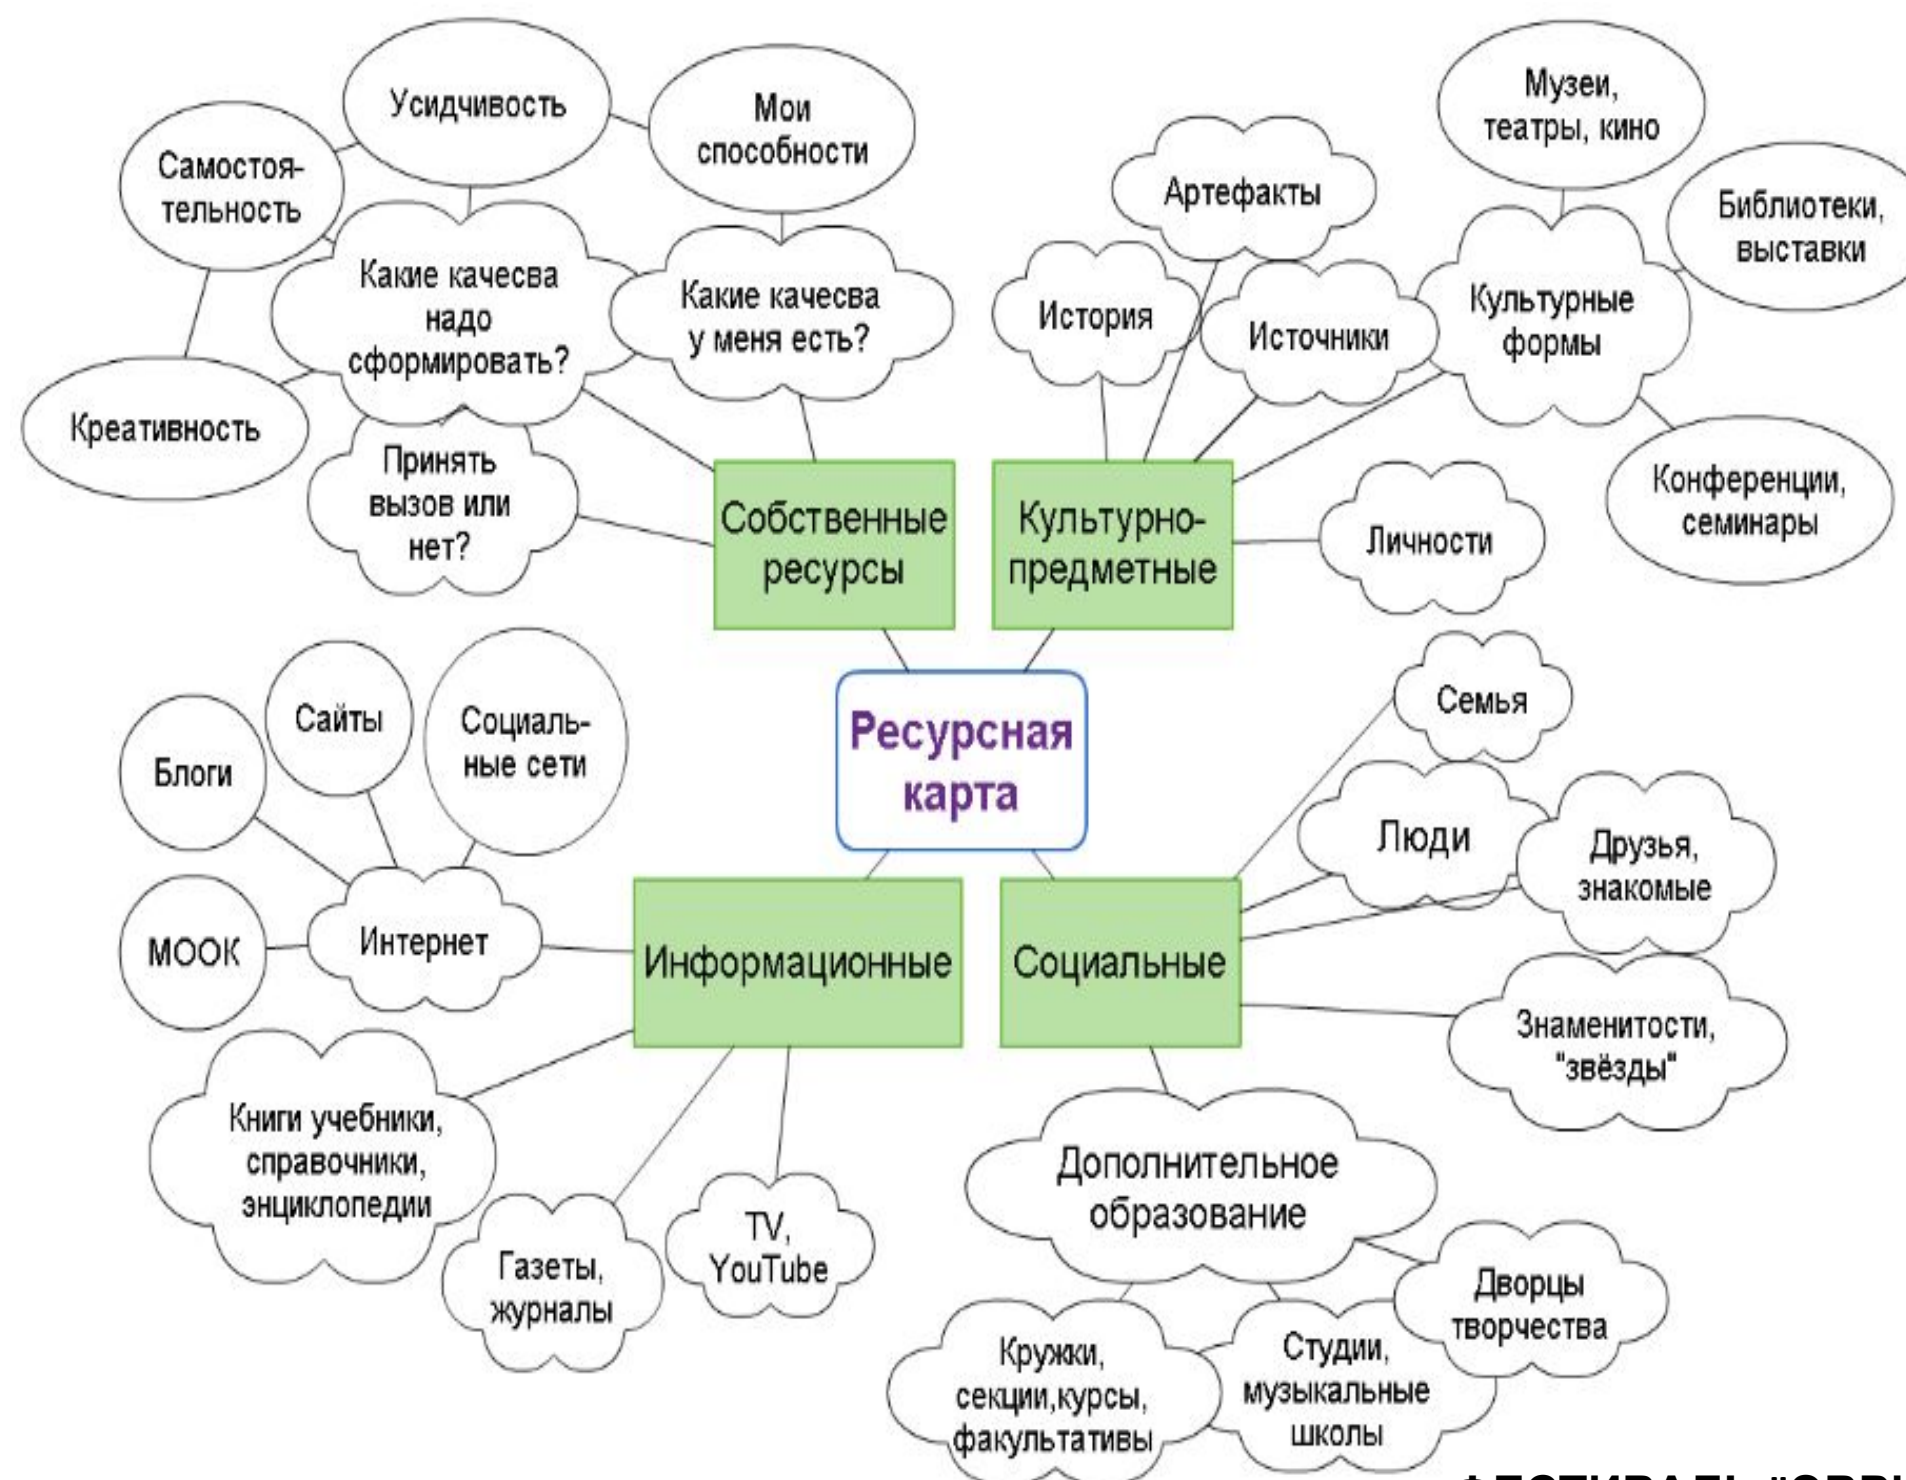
Ресурсная карта

Собственные ресурсы

Усидчивость

Мои способности

Самостоятельность

Какие качесва надо сформировать?

Какие качесва у меня есть?

Креативность

Принять вызов или нет?

Культурно-предметные

Артефакты

Музеи, театры, кино

Библиотеки, выставки

История

Источники

Культурные формы

Конференции, семинары

Личности

Информационные

Сайты

Блоги

Социальные сети

МООК

Интернет

Книги учебники, справочники, энциклопедии

Газеты, журналы

TV, YouTube

Социальные

Семья

Люди

Друзья, знакомые

Знаменитости, "звёзды"

Дополнительное образование

Дворцы творчества

Кружки, секции,курсы, факультативы

Студии, музыкальные школы

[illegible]